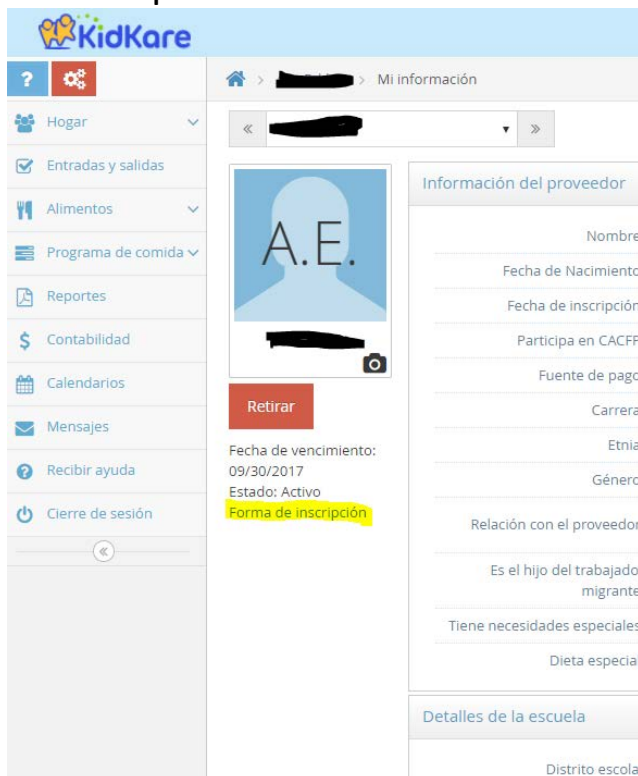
KidKare

?

Hogar
Entradas y salidas
Alimentos
Programa de comida
Reportes
Contabilidad
Calendarios
Mensajes
Recibir ayuda
Cierre de sesión

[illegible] > Mi información

« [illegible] »

A.E.

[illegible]

Retirar

Fecha de vencimiento: 09/30/2017
Estado: Activo
Forma de inscripción

Información del proveedor

Nombre
Fecha de Nacimiento
Fecha de inscripción
Participa en CACFP
Fuente de pago
Carrera
Etnia
Género
Relación con el proveedor
Es el hijo del trabajador migrante
Tiene necesidades especiales
Dieta especial

Detalles de la escuela

Distrito escola